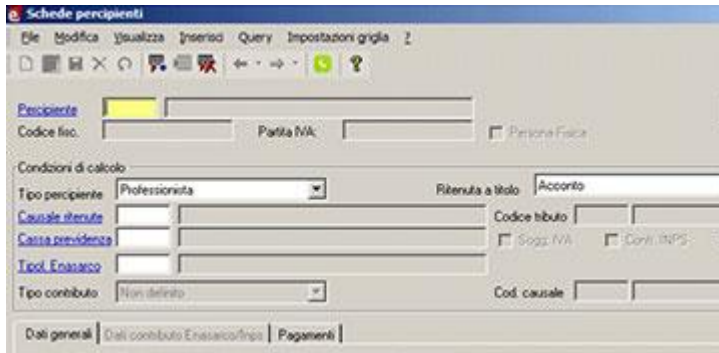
Schede percipienti

File Modifica Visualizza Inserisci Query Impostazioni griglia ?

Percipiente
Codice fisc.
Partita IVA
Persona Fisica

Condizioni di calcolo
Tipo percipiente Professionista
Ritenuta a titolo Acconto
Causale ritenute
Codice tributo
Cassa previdenza
Sogg. IVA
Contr. INPS
Tipol. Enasarco
Tipo contributo Non definito
Cod. causale

Dati generali | Dati contributo Enasarco/Inps | Pagamenti